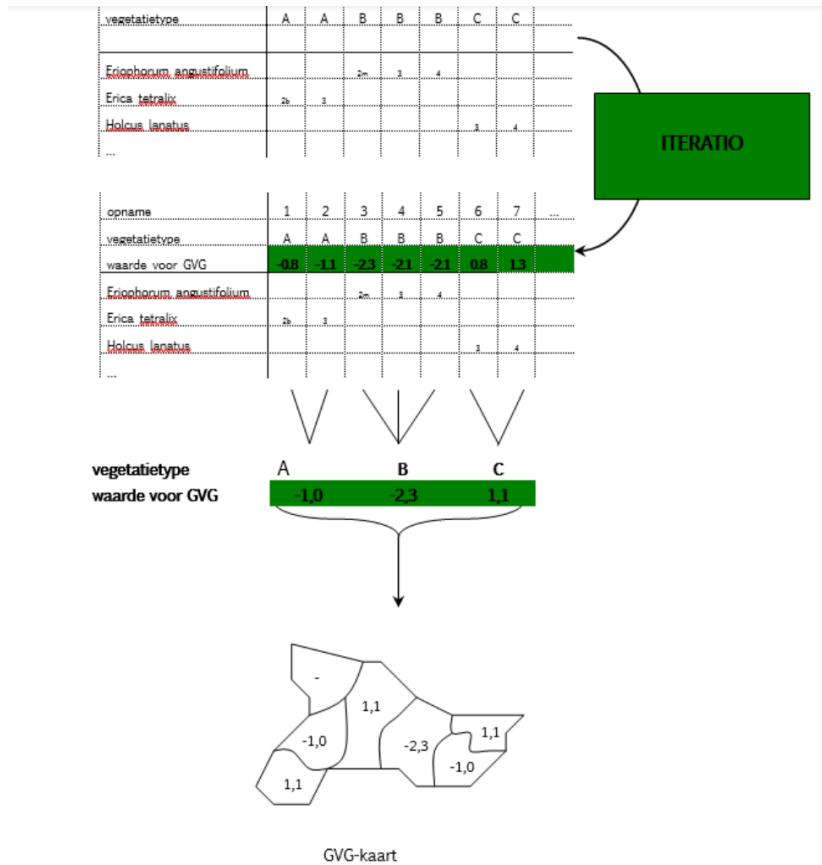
| vegetatietype | A | A | B | B | B | C | C |
|---|---|---|---|---|---|---|---|
| | | | | | | | |
| Eriophorum angustifolium | | | 2m | 3 | 4 | | |
| Erica tetralix | 2b | 3 | | | | | |
| Holcus lanatus | | | | | | 3 | 4 |
| ... | | | | | | | |

ITERATIO

| opname | 1 | 2 | 3 | 4 | 5 | 6 | 7 | ... |
|---|---|---|---|---|---|---|---|---|
| vegetatietype | A | A | B | B | B | C | C | |
| waarde voor GVG | -0.8 | -1.1 | -2.3 | -2.1 | -2.1 | 0.8 | 1.3 | |
| Eriophorum angustifolium | | | 2m | 3 | 4 | | | |
| Erica tetralix | 2b | 3 | | | | | | |
| Holcus lanatus | | | | | | 3 | 4 | |
| ... | | | | | | | | |

| vegetatietype | A | B | C |
|---|---|---|---|
| waarde voor GVG | -1,0 | -2,3 | 1,1 |

-
1,1
-1,0
-2,3
1,1
-1,0
1,1

GVG-kaart